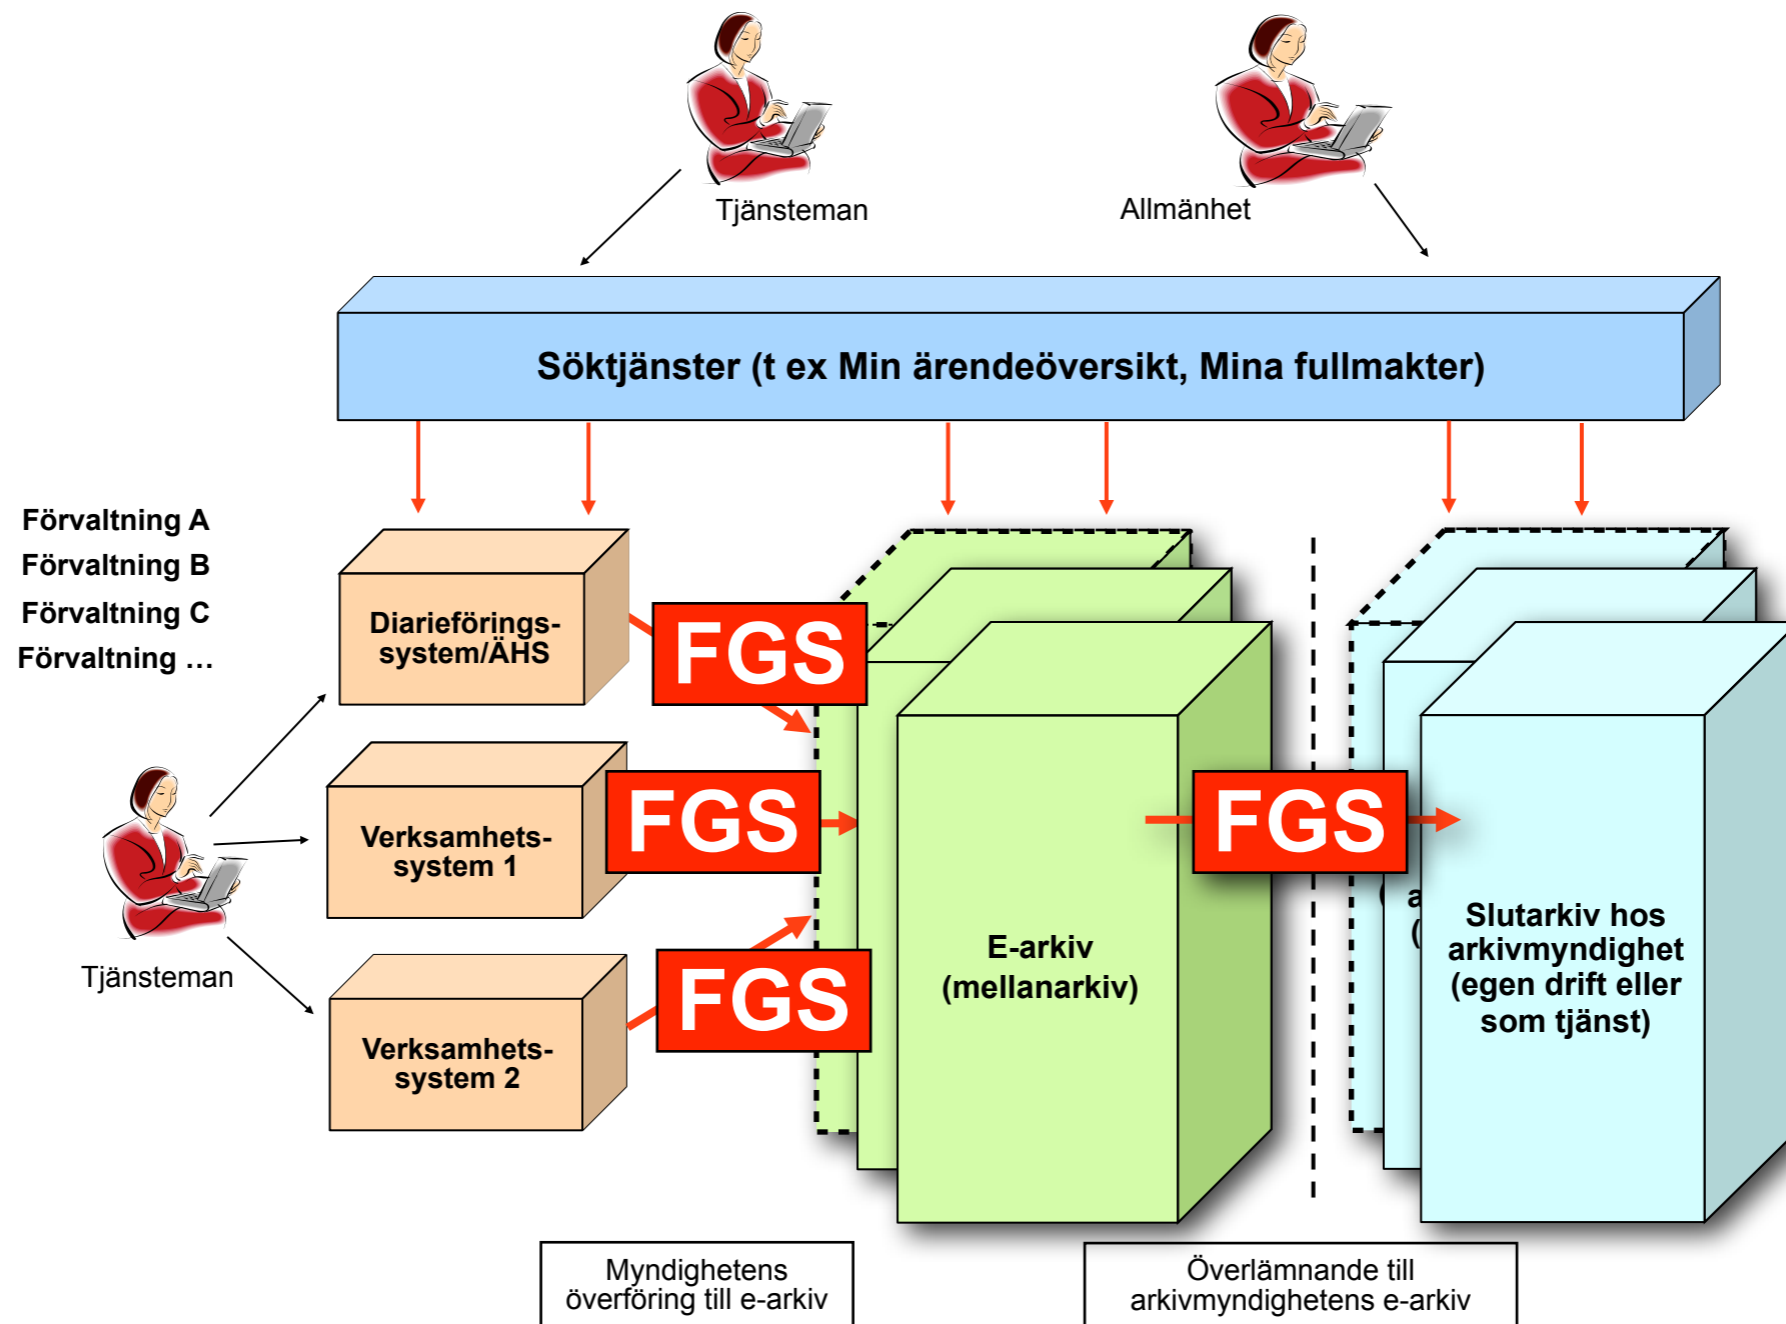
Tjänsteman

Allmänhet

Söktjänster (t ex Min ärendeöversikt, Mina fullmakter)

Förvaltning A
Förvaltning B
Förvaltning C
Förvaltning …

Diarieförings-system/ÄHS

Verksamhets-system 1

Verksamhets-system 2

Tjänsteman

FGS

FGS

FGS

E-arkiv (mellanarkiv)

FGS

a
(

Slutarkiv hos arkivmyndighet (egen drift eller som tjänst)

Myndighetens överföring till e-arkiv

Överlämnande till arkivmyndighetens e-arkiv